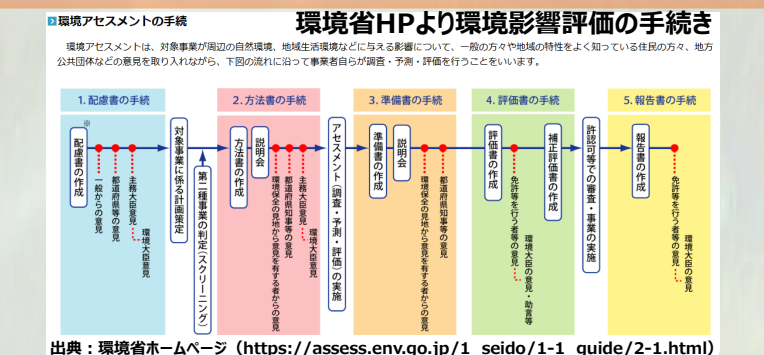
環境アセスメントの手続

環境省HPより環境影響評価の手続き

環境アセスメントは、対象事業が周辺の自然環境、地域生活環境などに与える影響について、一般の方々や地域の特性をよく知っている住民の方々、地方公共団体などの意見を取り入れながら、下図の流れに沿って事業者自らが調査・予測・評価を行うことをいいます。

1. 配慮書の手続

2. 方法書の手続

3. 準備書の手続

4. 評価書の手続

5. 報告書の手続

※

配慮書の作成

一般からの意見

都道府県等の意見

主務大臣意見

環境大臣の意見

対象事業に係る計画策定

第二種事業の判定（スクリーニング）

方法書の作成

説明会

環境保全の見地から意見を有する者からの意見

都道府県知事等の意見

主務大臣意見

アセスメント（調査・予測・評価）の実施

準備書の作成

説明会

環境保全の見地から意見を有する者からの意見

都道府県知事等の意見

評価書の作成

免許等を行う者等の意見

環境大臣の意見・助言等

補正評価書の作成

許認可等での審査・事業の実施

報告書の作成

免許等を行う者等の意見

環境大臣の意見

出典：環境省ホームページ（https://assess.env.go.jp/1_seido/1-1_guide/2-1.html）